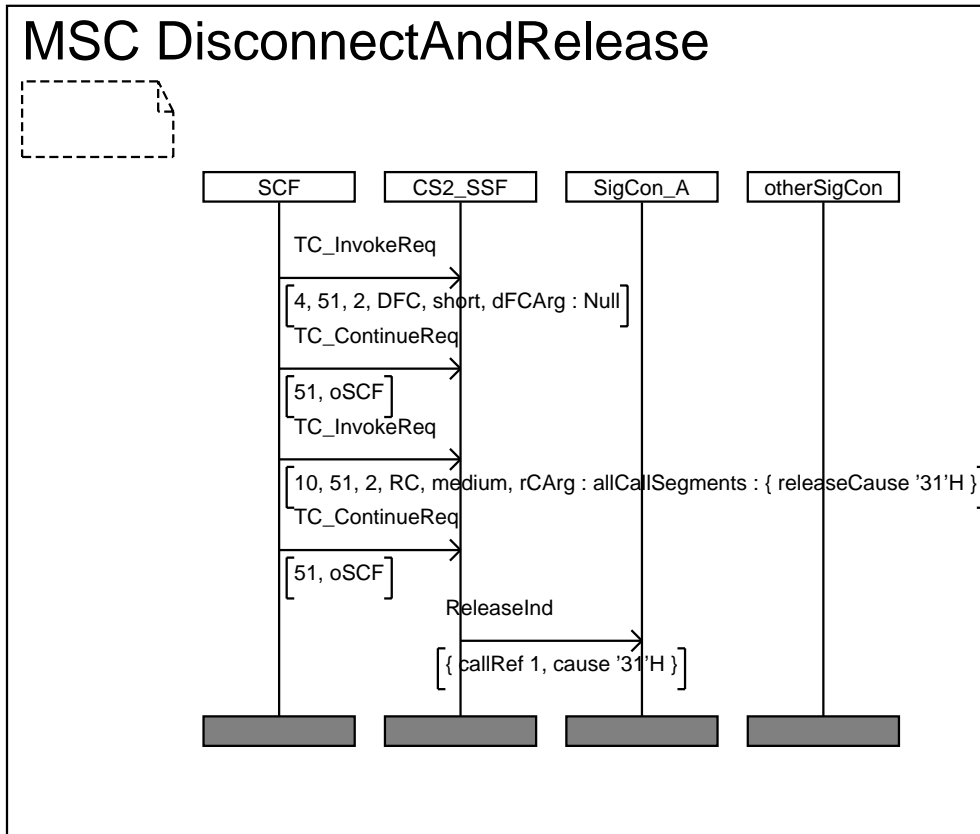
MSC DisconnectAndRelease

SCF

CS2_SSF

SigCon_A

otherSigCon

TC_InvokeReq

4, 51, 2, DFC, short, dFCArg : Null

TC_ContinueReq

51, oSCF

TC_InvokeReq

10, 51, 2, RC, medium, rCArg : allCallSegments : { releaseCause '31'H }

TC_ContinueReq

51, oSCF

ReleaseInd

{ callRef 1, cause '31'H }